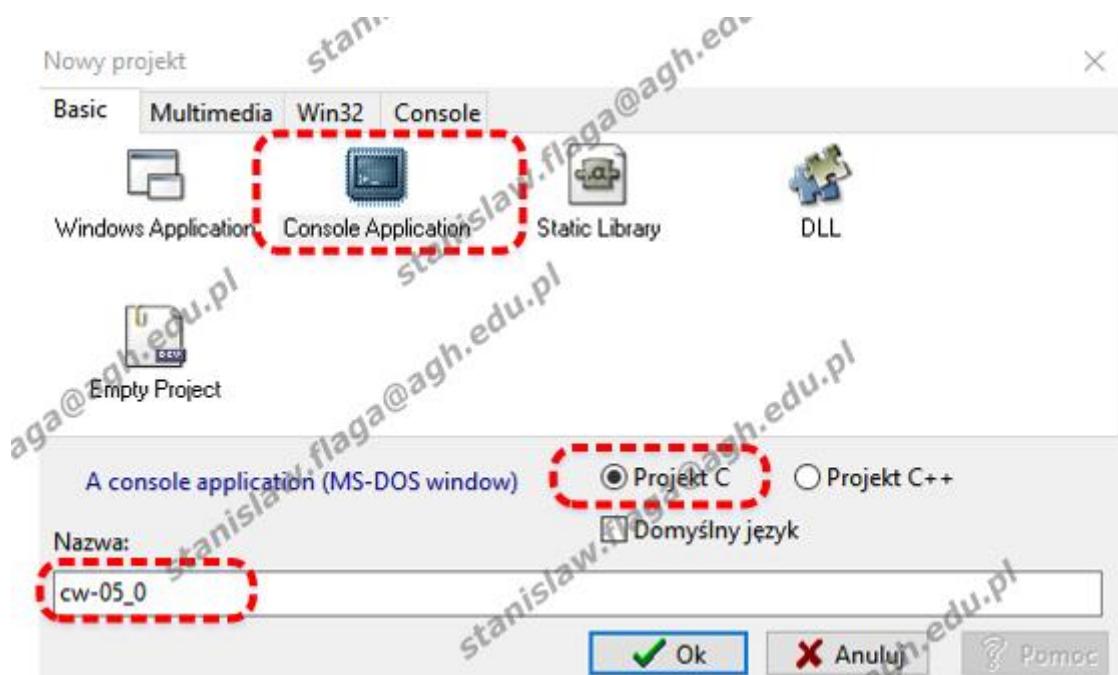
Nowy projekt

×

Basic | Multimedia | Win32 | Console

Windows Application
Console Application
Static Library
DLL

Empty Project

A console application (MS-DOS window)

Projekt C
Projekt C++

Domyślny język

Nazwa:

cw-05_0

Ok
Anuluj
Pomoc

stanislaw.flaga@agh.edu.pl
stanislaw.flaga@agh.edu.pl
stanislaw.flaga@agh.edu.pl
stanislaw.flaga@agh.edu.pl